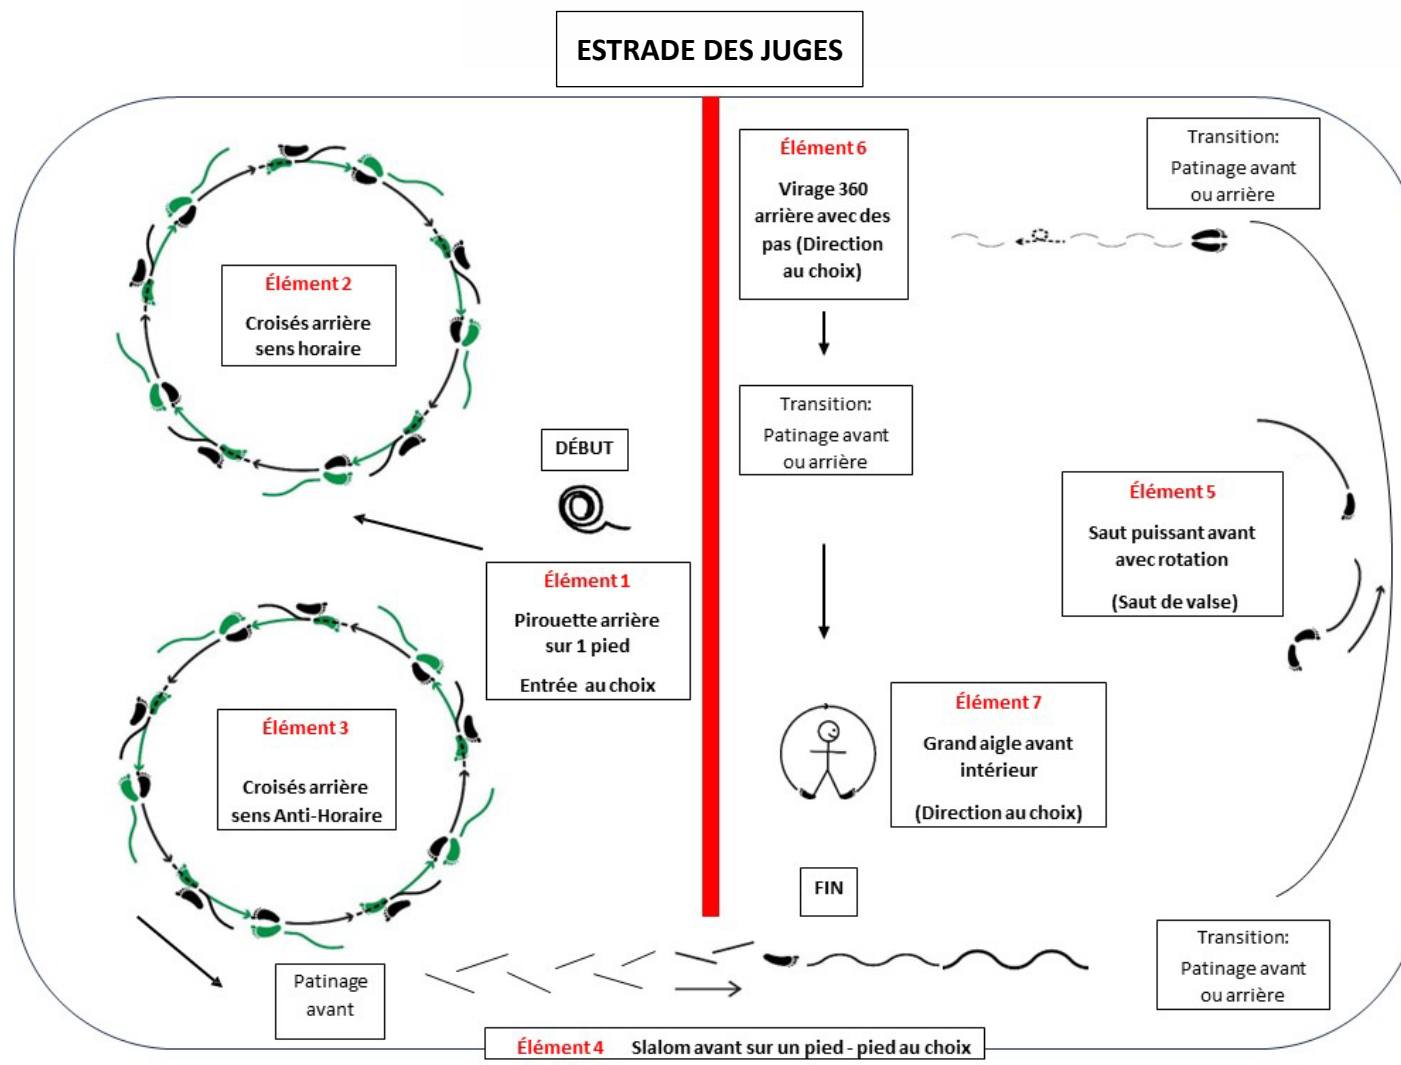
ESTRADE DES JUGES

Élément 2
Croisés arrière sens horaire

DÉBUT

Élément 1
Pirouette arrière sur 1 pied
Entrée au choix

Élément 3
Croisés arrière sens Anti-Horaire

Patinage avant

Élément 4 Slalom avant sur un pied - pied au choix

Élément 6
Virage 360 arrière avec des pas (Direction au choix)

Transition:
Patinage avant ou arrière

Transition:
Patinage avant ou arrière

Élément 5
Saut puissant avant avec rotation
(Saut de valse)

Élément 7
Grand aigle avant intérieur
(Direction au choix)

FIN

Transition:
Patinage avant ou arrière